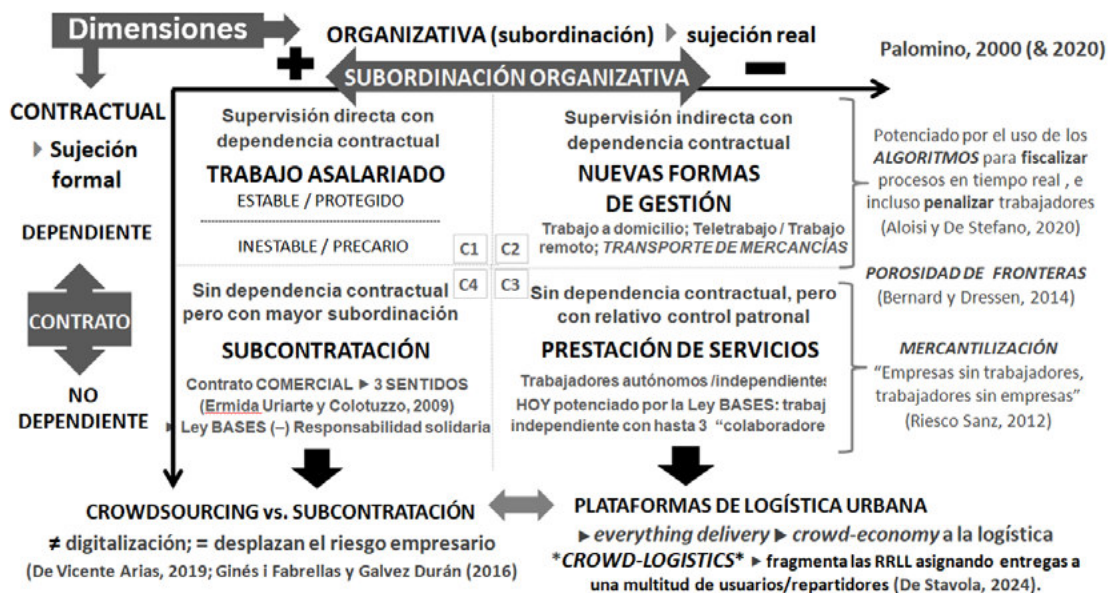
Dimensiones

ORGANIZATIVA (subordinación) ▸ sujeción real

Palomino, 2000 (& 2020)

+ SUBORDINACIÓN ORGANIZATIVA −

CONTRACTUAL

▸ Sujeción formal

DEPENDIENTE

CONTRATO

NO DEPENDIENTE

Supervisión directa con dependencia contractual

TRABAJO ASALARIADO

ESTABLE / PROTEGIDO

INESTABLE / PRECARIO

C1

C2

Supervisión indirecta con dependencia contractual

NUEVAS FORMAS DE GESTIÓN

Trabajo a domicilio; Teletrabajo / Trabajo remoto; *TRANSPORTE DE MERCANCÍAS*

Potenciado por el uso de los ***ALGORITMOS*** para **fiscalizar** procesos en tiempo real , e incluso **penalizar** trabajadores (Aloisi y De Stefano, 2020)

C4

C3

Sin dependencia contractual pero con mayor subordinación

SUBCONTRATACIÓN

Contrato COMERCIAL ▸ 3 SENTIDOS (Ermida Uriarte y Colotuzzo, 2009)

▸ Ley BASES (–) Responsabilidad solidaria

Sin dependencia contractual, pero con relativo control patronal

PRESTACIÓN DE SERVICIOS

Trabajadores autónomos /independiente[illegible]

HOY potenciado por la Ley BASES: trabaj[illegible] independiente con hasta 3 "colaboradore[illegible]

*POROSIDAD DE FRONTERAS*

(Bernard y Dressen, 2014)

*MERCANTILIZACIÓN*

"Empresas sin trabajadores, trabajadores sin empresas"

(Riesco Sanz, 2012)

CROWDSOURCING vs. SUBCONTRATACIÓN

≠ digitalización; = desplazan el riesgo empresario

(De Vicente Arias, 2019; Ginés i Fabrellas y Galvez Durán (2016)

PLATAFORMAS DE LOGÍSTICA URBANA

▸ *everything delivery* ▸ *crowd-economy* a la logística

**CROWD-LOGISTICS** ▸ fragmenta las RRLL asignando entregas a una multitud de usuarios/repartidores (De Stavola, 2024).